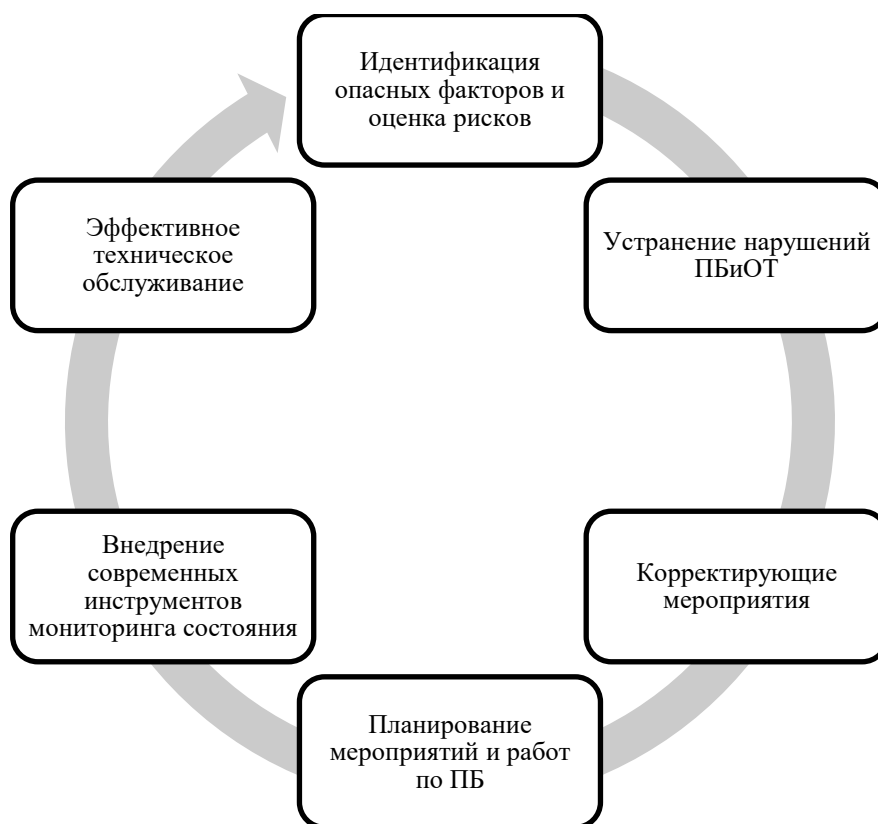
Идентификация опасных факторов и оценка рисков

Устранение нарушений ПБиОТ

Корректирующие мероприятия

Планирование мероприятий и работ по ПБ

Внедрение современных инструментов мониторинга состояния

Эффективное техническое обслуживание